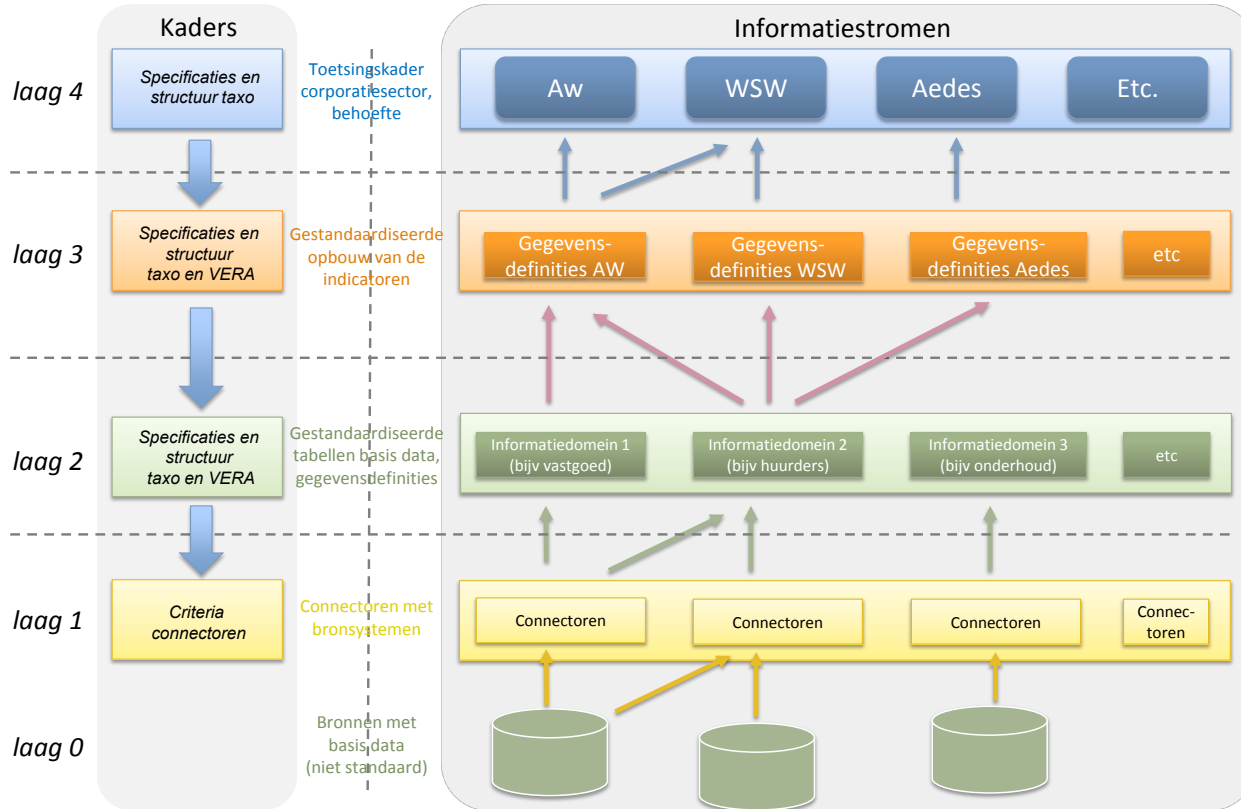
Kaders

Informatiestromen

laag 4

Specificaties en structuur taxo

Toetsingskader corporatiesector, behoefte

Aw

WSW

Aedes

Etc.

laag 3

Specificaties en structuur taxo en VERA

Gestandaardiseerde opbouw van de indicatoren

Gegevens-definities AW

Gegevens-definities WSW

Gegevens-definities Aedes

etc

laag 2

Specificaties en structuur taxo en VERA

Gestandaardiseerde tabellen basis data, gegevensdefinities

Informatiedomein 1 (bijv vastgoed)

Informatiedomein 2 (bijv huurders)

Informatiedomein 3 (bijv onderhoud)

etc

laag 1

Criteria connectoren

Connectoren met bronsystemen

Connectoren

Connectoren

Connectoren

Connectoren

laag 0

Bronnen met basis data (niet standaard)